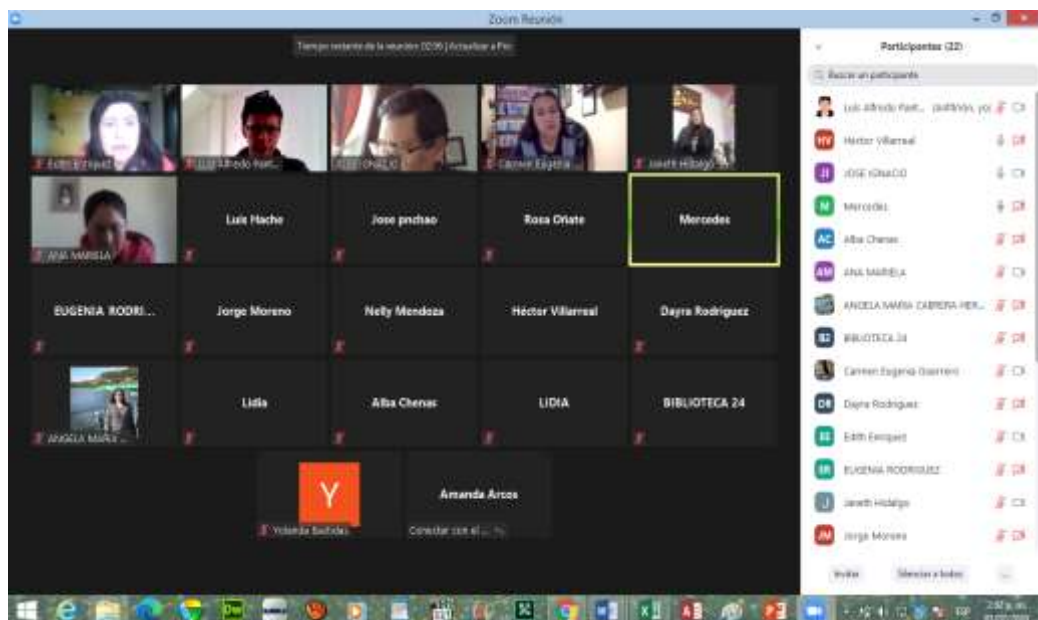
Zoom Reunión

Tiempo restante de la reunión 02:06 | Actualizar a Pro

Edith Enriquez
Luis Alfredo Past...
JOSE IGNACIO
Carmen Eugenia ...
Janeth Hidalgo
ANA MARIELA
Luis Hache
Jose pnchao
Rosa Oriate
Mercedes
EUGENIA RODRI...
Jorge Moreno
Nelly Mendoza
Héctor Villarreal
Dayra Rodriguez
ANGELA MARIA ...
Lidia
Alba Chenas
LIDIA
BIBLIOTECA 24
Y
Yolanda Bolaños
Amanda Arcos
Conectar con el ...

Participantes (22)
Buscar un participante
Luis Alfredo Past... (anfitrión, yo)
HV Héctor Villarreal
JI JOSE IGNACIO
M Mercedes
AC Alba Chenas
AM ANA MARIELA
ANGELA MARIA CABRERA HER...
B2 BIBLIOTECA 24
Carmen Eugenia Guerrero
DR Dayra Rodriguez
EE Edith Enriquez
ER EUGENIA RODRIGUEZ
J Janeth Hidalgo
JM Jorge Moreno
Invitar
Silenciar a todos
...

2:57 p. m.